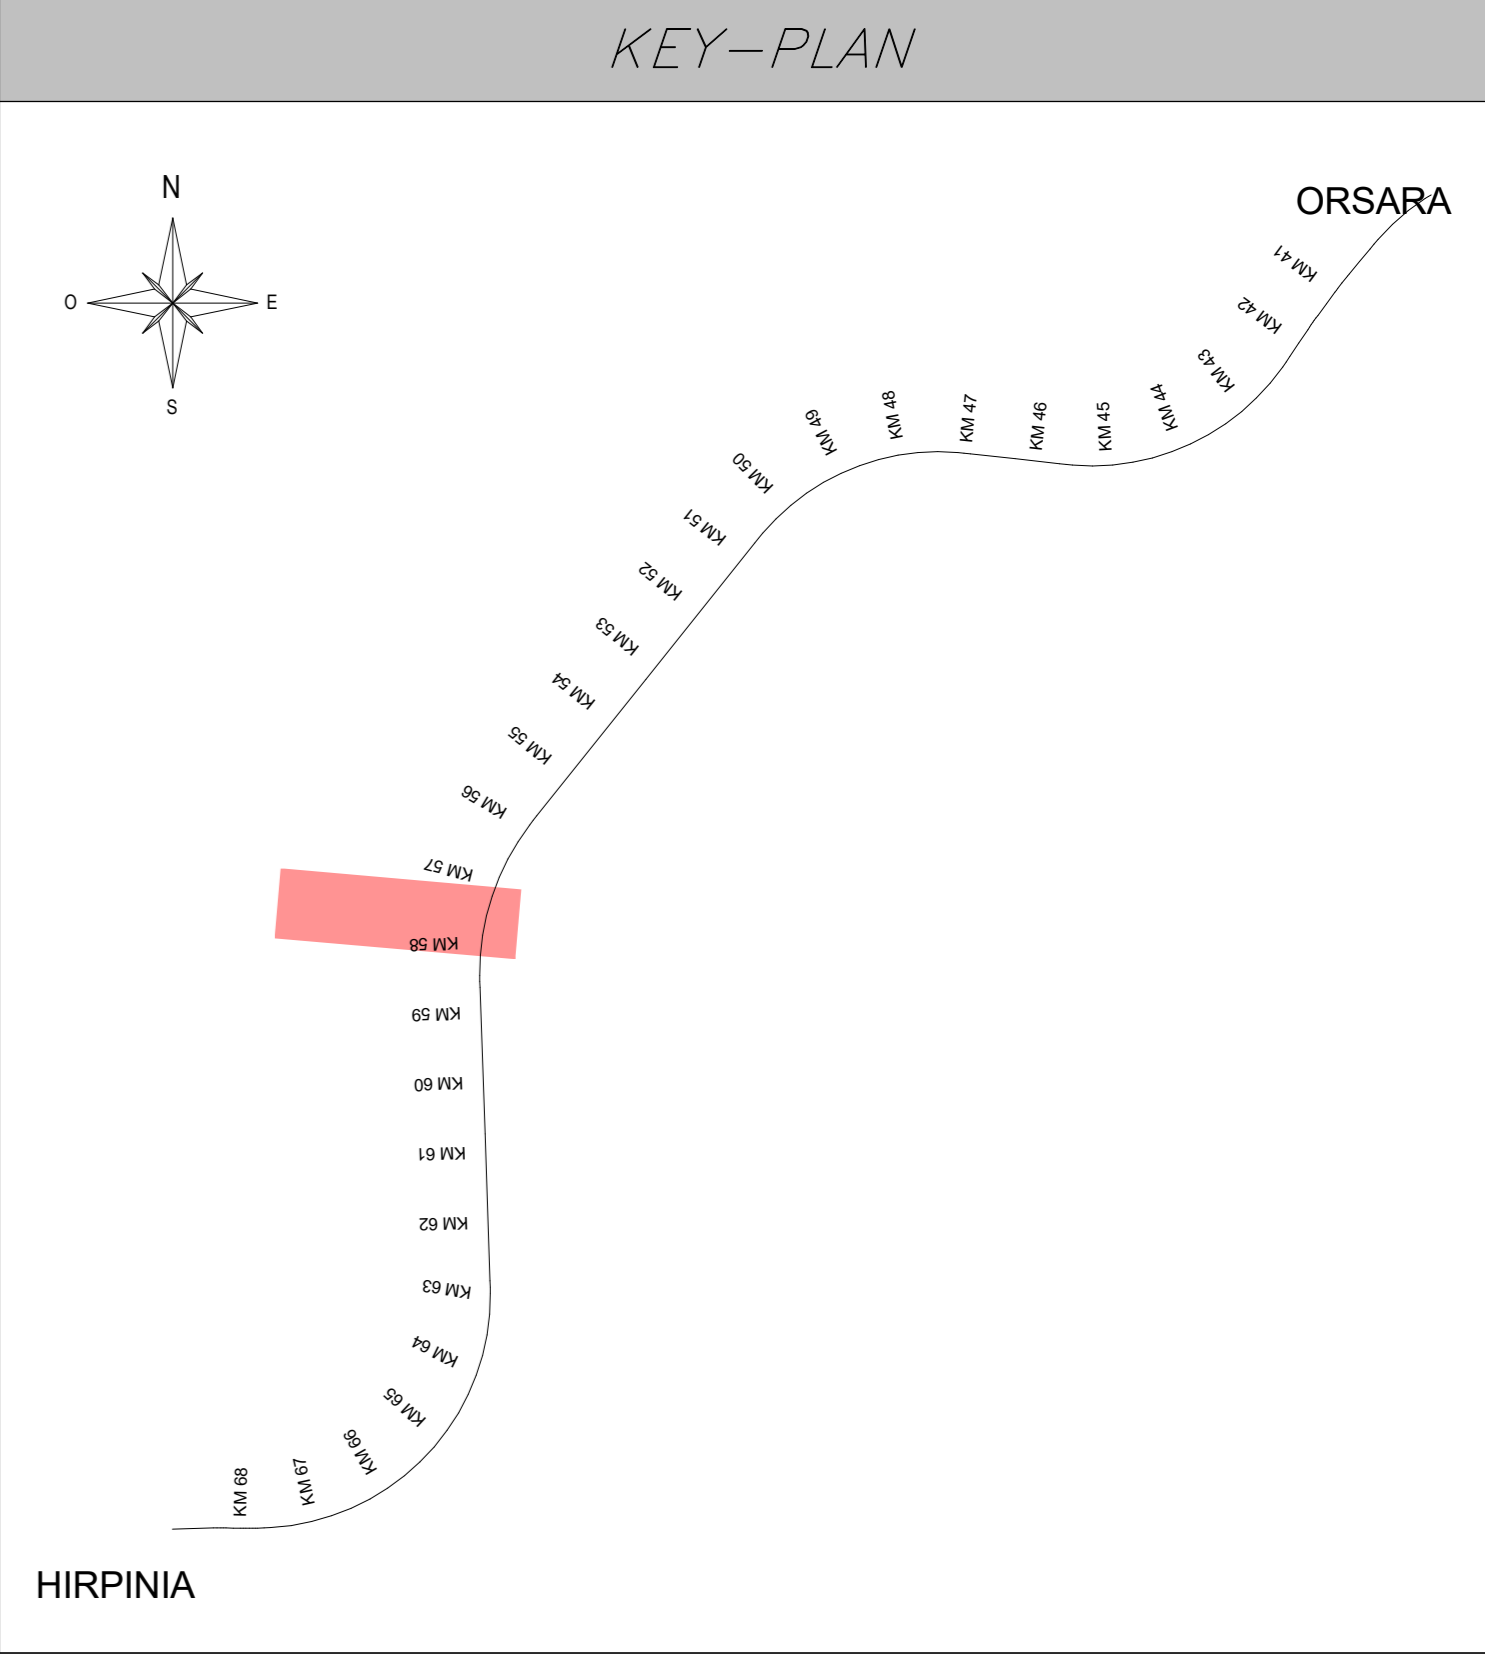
KEY—PLAN

N
O
E
S

ORSARA

KM 41
KM 42
KM 43
KM 44
KM 45
KM 46
KM 47
KM 48
KM 49
KM 50
KM 51
KM 52
KM 53
KM 54
KM 55
KM 56
KM 57
KM 58
KM 59
KM 60
KM 61
KM 62
KM 63
KM 64
KM 65
KM 66
KM 67
KM 68

HIRPINIA